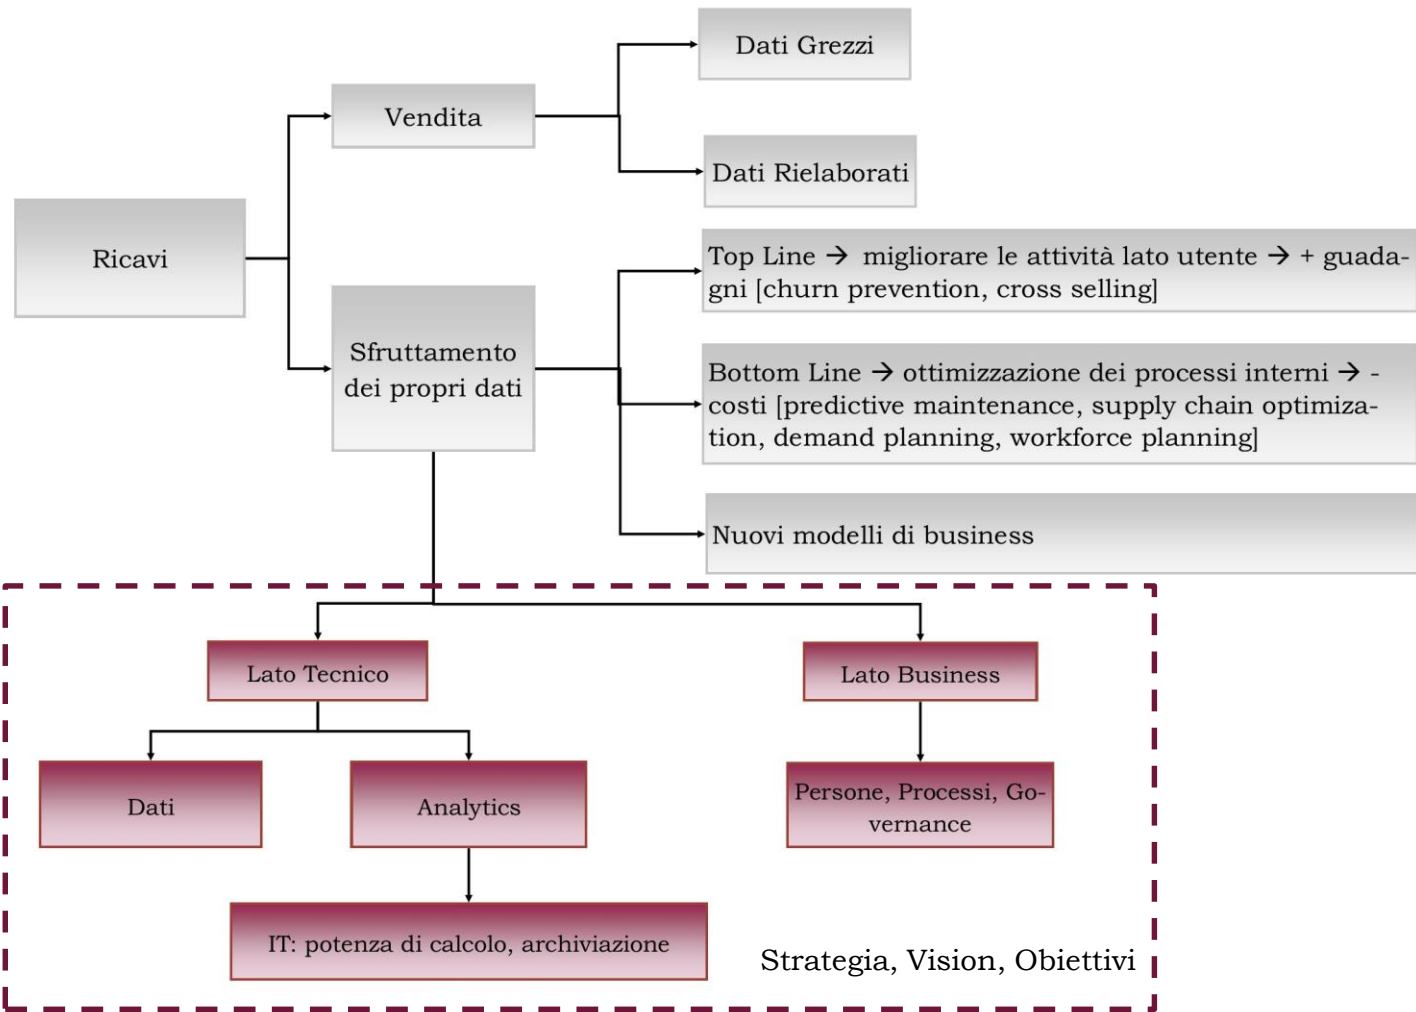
Ricavi

Vendita

Dati Grezzi

Dati Rielaborati

Sfruttamento dei propri dati

Top Line → migliorare le attività lato utente → + guadagni [churn prevention, cross selling]

Bottom Line → ottimizzazione dei processi interni → - costi [predictive maintenance, supply chain optimization, demand planning, workforce planning]

Nuovi modelli di business

Lato Tecnico

Lato Business

Dati

Analytics

Persone, Processi, Governance

IT: potenza di calcolo, archiviazione

Strategia, Vision, Obiettivi